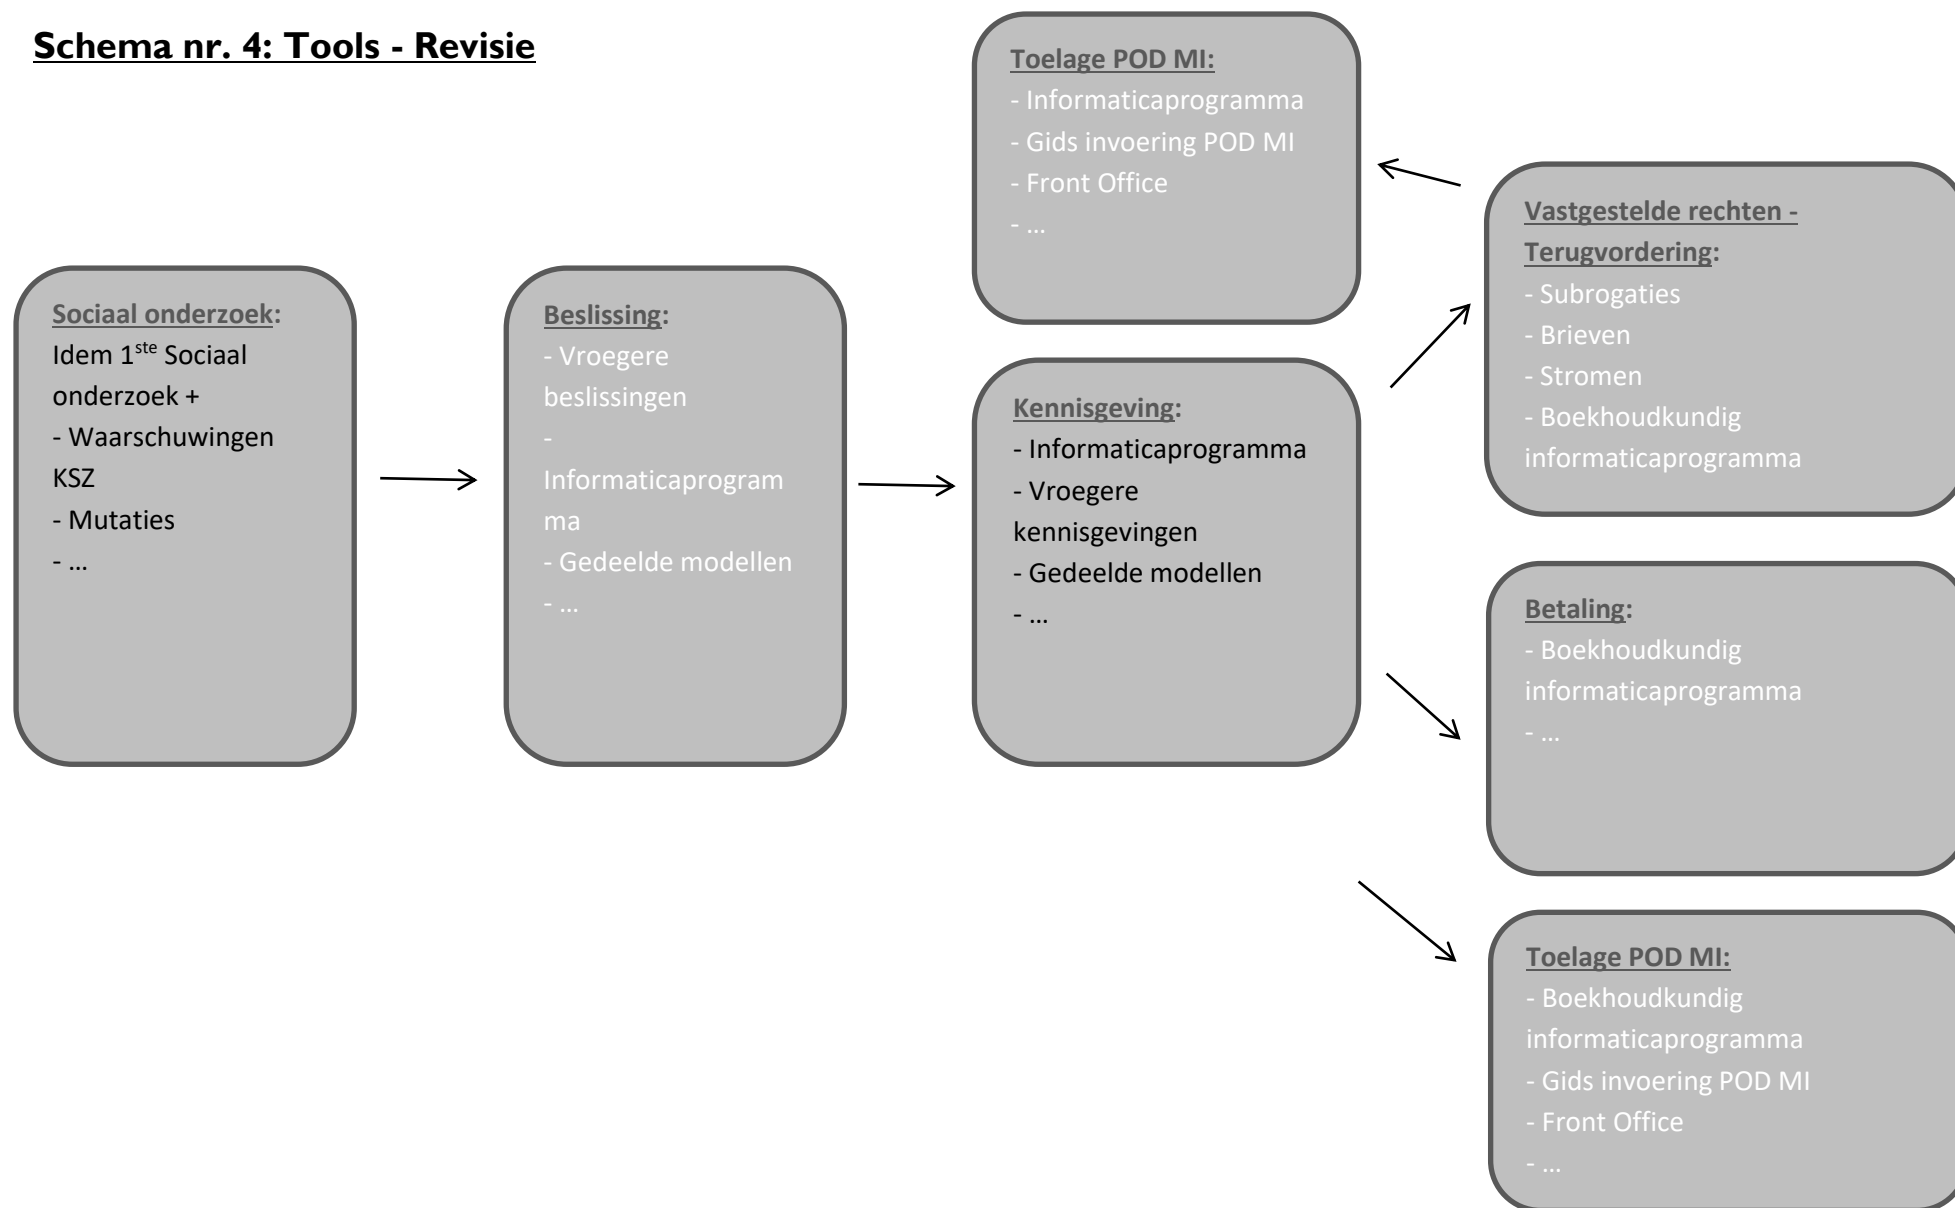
Schema nr. 4: Tools - Revisie

Sociaal onderzoek:
Idem 1$^{ste}$ Sociaal onderzoek +
- Waarschuwingen KSZ
- Mutaties
- …

Beslissing:
- Vroegere beslissingen
- Informaticaprogramma
- Gedeelde modellen
- …

Toelage POD MI:
- Informaticaprogramma
- Gids invoering POD MI
- Front Office
- …

Kennisgeving:
- Informaticaprogramma
- Vroegere kennisgevingen
- Gedeelde modellen
- …

Vastgestelde rechten - Terugvordering:
- Subrogaties
- Brieven
- Stromen
- Boekhoudkundig informaticaprogramma

Betaling:
- Boekhoudkundig informaticaprogramma
- …

Toelage POD MI:
- Boekhoudkundig informaticaprogramma
- Gids invoering POD MI
- Front Office
- …